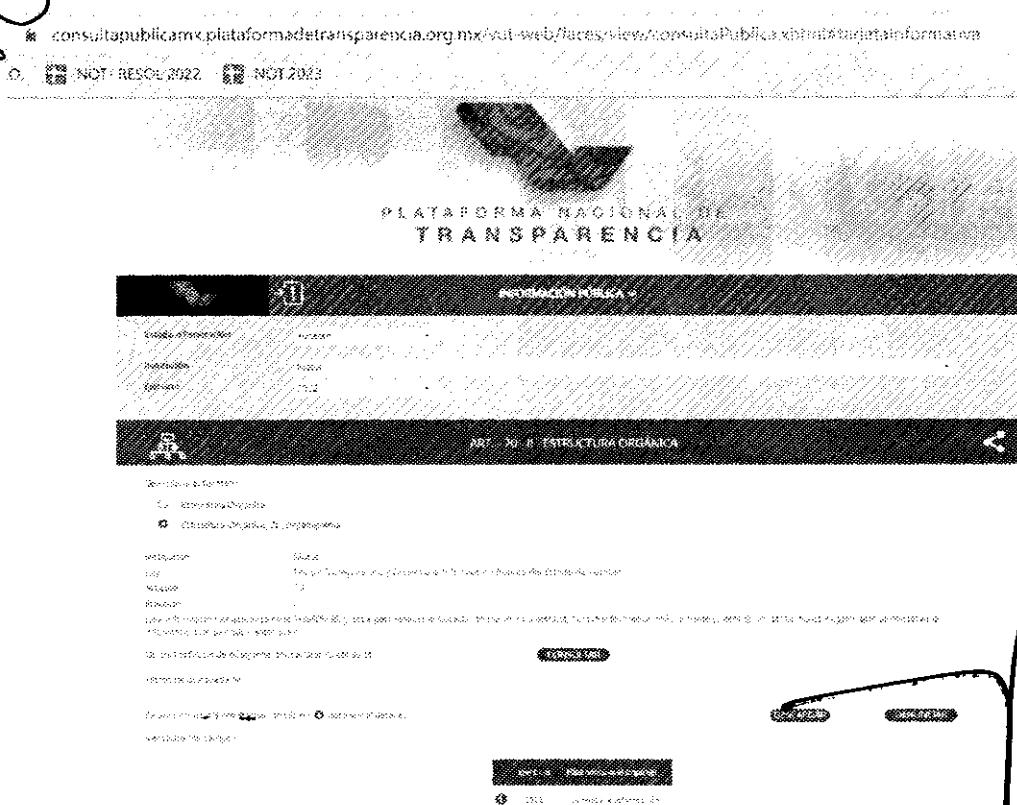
consultapublicamx.plataformadetransparencia.org.mx/vut-web/faces/view/consultaPublica.xhtml#tarjetaInformativa

NOT RESOL 2022 NOT 2023

PLATAFORMA NACIONAL DE TRANSPARENCIA

INFORMACIÓN PÚBLICA

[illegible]

ART. 70 - II - ESTRUCTURA ORGÁNICA

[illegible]

CONSULTAR

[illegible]